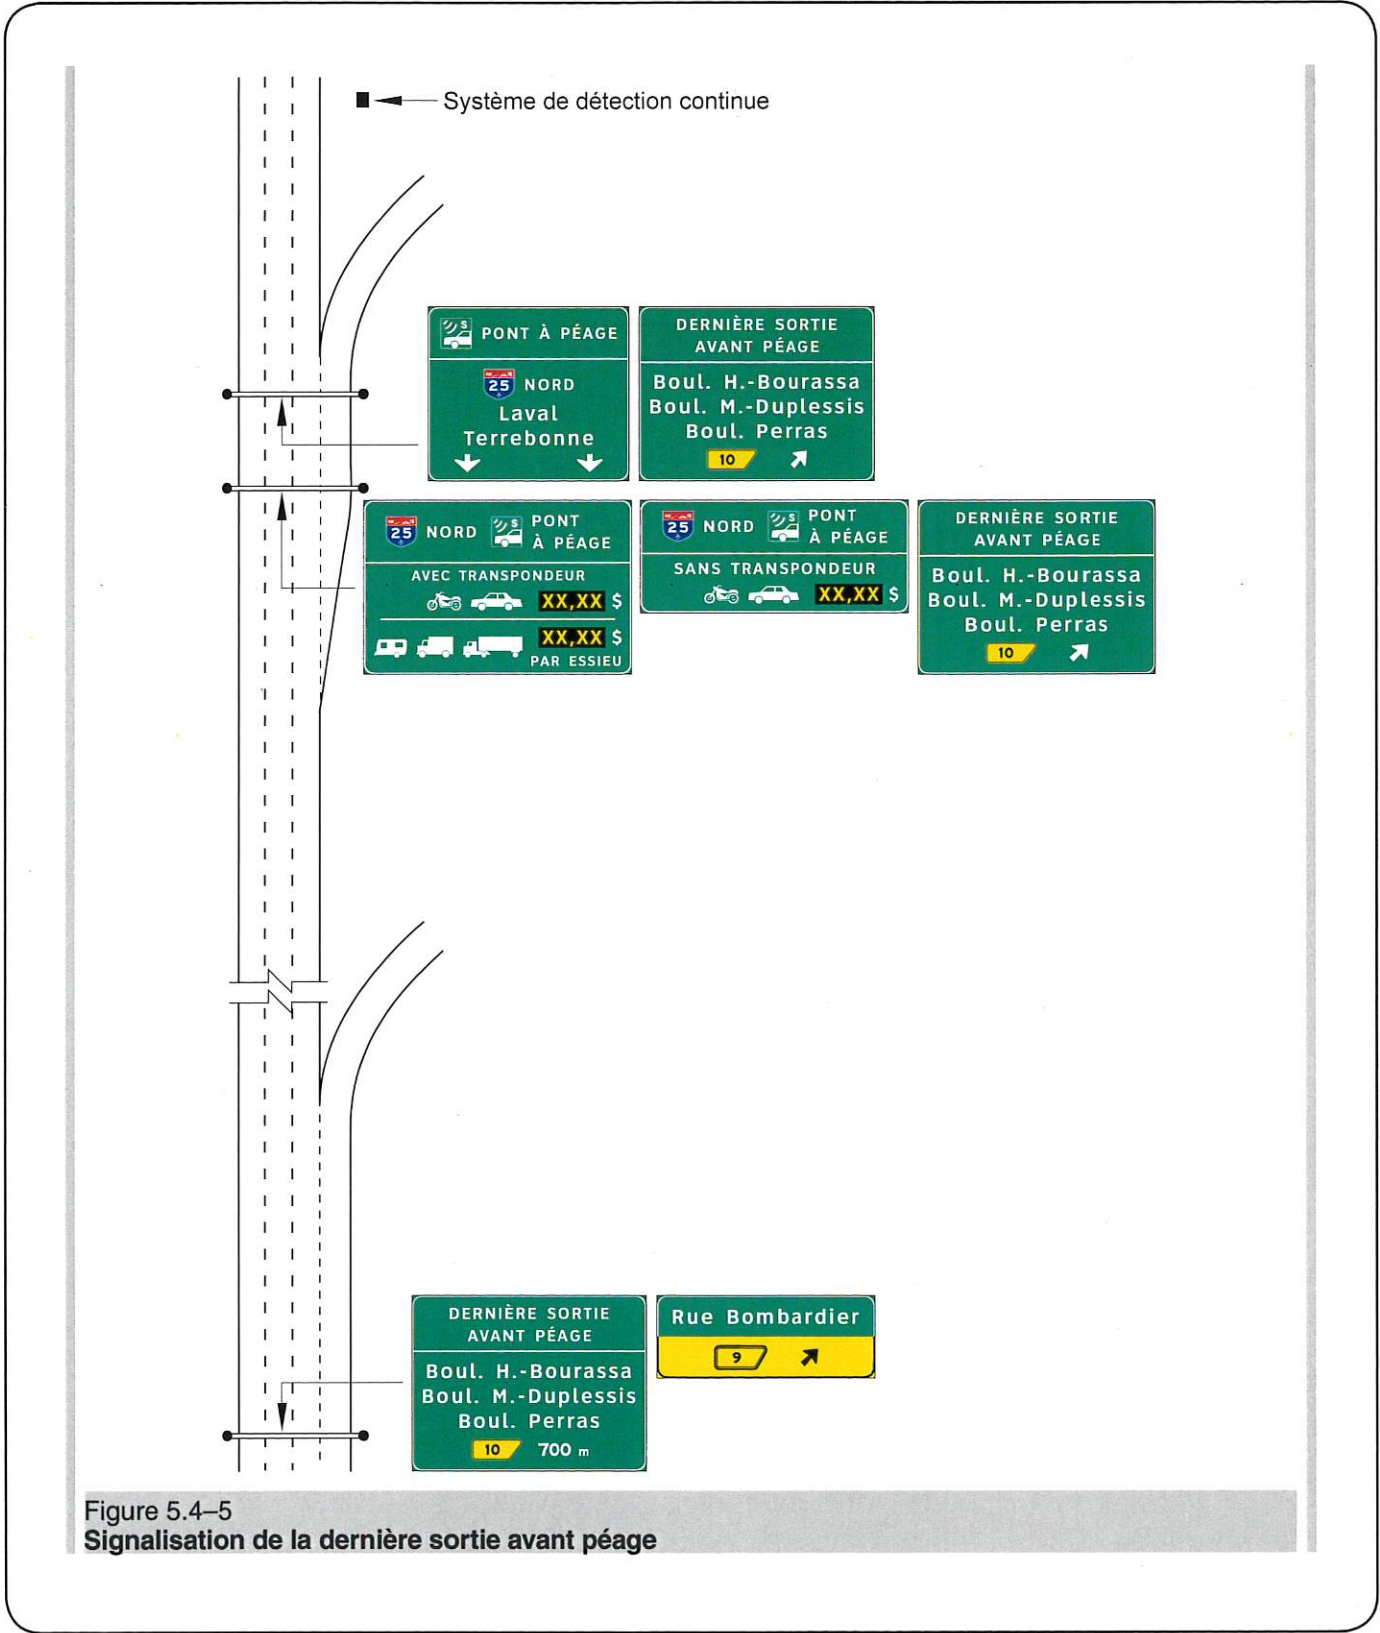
Système de détection continue

PONT À PÉAGE

25 NORD
Laval
Terrebonne

DERNIÈRE SORTIE AVANT PÉAGE

Boul. H.-Bourassa
Boul. M.-Duplessis
Boul. Perras
10

25 NORD PONT À PÉAGE

AVEC TRANSPONDEUR
XX,XX $
XX,XX $
PAR ESSIEU

25 NORD PONT À PÉAGE

SANS TRANSPONDEUR
XX,XX $

DERNIÈRE SORTIE AVANT PÉAGE

Boul. H.-Bourassa
Boul. M.-Duplessis
Boul. Perras
10

DERNIÈRE SORTIE AVANT PÉAGE

Boul. H.-Bourassa
Boul. M.-Duplessis
Boul. Perras
10 700 m

Rue Bombardier
9

Figure 5.4–5
Signalisation de la dernière sortie avant péage